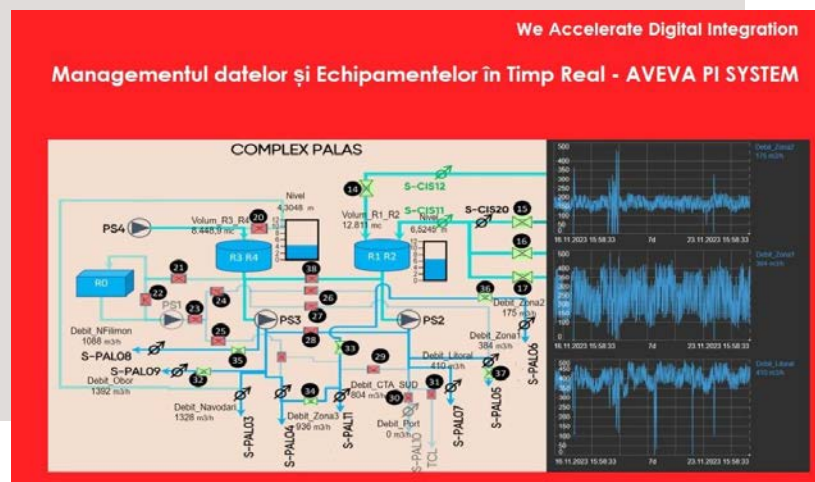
We Accelerate Digital Integration

Managementul datelor și Echipamentelor în Timp Real - AVEVA PI SYSTEM

COMPLEX PALAS

Nivel 4,3048 m

Volum_R3_R4 8.448,9 mc

20

PS4

R3 R4

14

S-CIS12

Volum_R1_R2 12.81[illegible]

S-CIS11

Nivel 6,5245 m

R1 R2

S-CIS20

15

16

17

RO

21

22

PS1

23

24

38

26

27

25

PS3

28

PS2

36

Debit_Zona2 175 m3/h

Debit_Zona1 384 m3/h

Debit_NFilimon 1088 m3/h

S-PAL08

35

33

29

Debit_Litoral 410 m3/h

S-PAL06

S-PAL09

32

37

Debit_Obor 1392 m3/h

Debit_CTA_SUD 804 m3/h

31

34

30

Debit_Navodari 1328 m3/h

Debit_Zona3 936 m3/h

Debit_Port 0 m3/h

S-PAL03

S-PAL04

S-PAL11

S-PAL10

TCL

S-PAL07

S-PAL05

Debit_Zona2 175 m3/h

500 450 400 350 300 250 200 150 100 50 0

16.11.2023 15:58:33 7d 23.11.2023 15:58:33

Debit_Zona1 384 m3/h

500 450 400 350 300 250 200 150 100 50 0

16.11.2023 15:58:33 7d 23.11.2023 15:58:33

Debit_Litoral 410 m3/h

500 450 400 350 300 250 200 150 100 50 0

16.11.2023 15:58:33 7d 23.11.2023 15:58:33